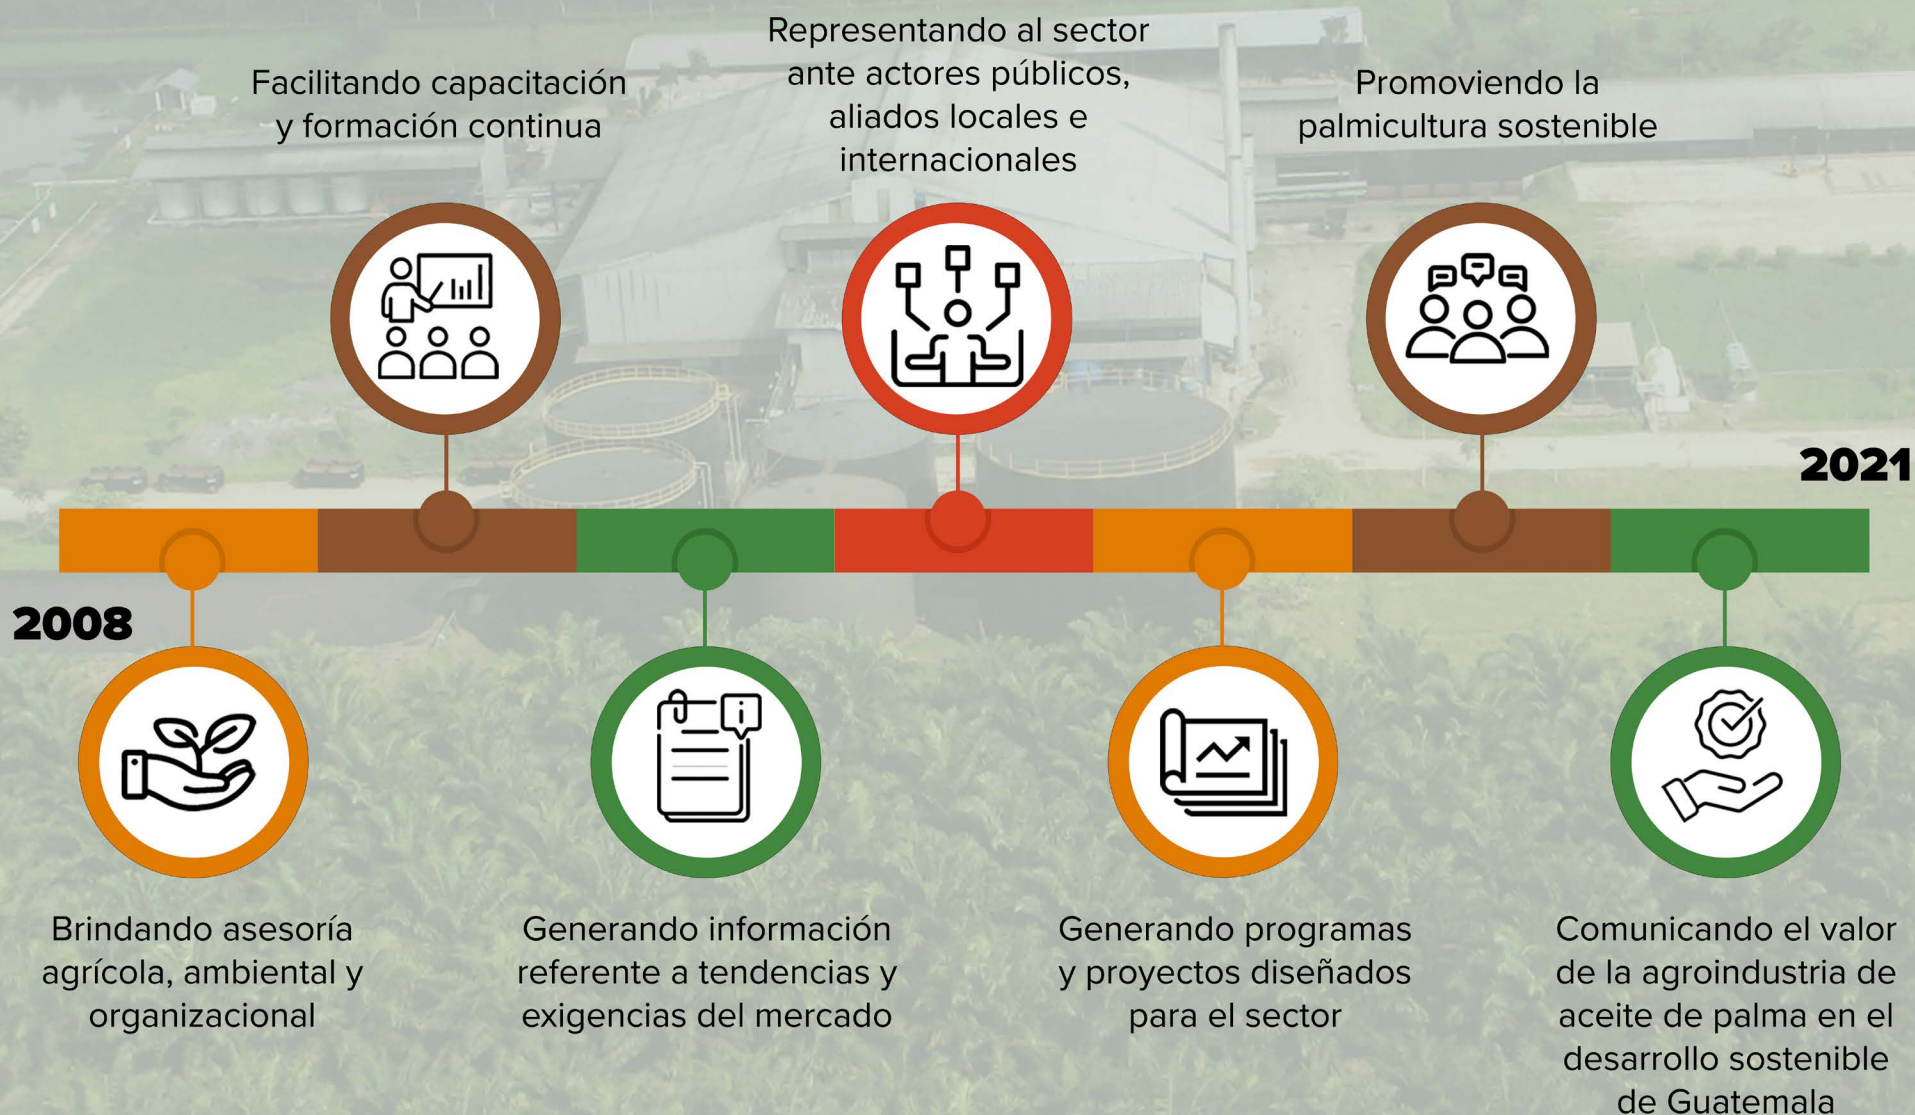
Facilitando capacitación y formación continua

Representando al sector ante actores públicos, aliados locales e internacionales

Promoviendo la palmicultura sostenible

2021

2008

Brindando asesoría agrícola, ambiental y organizacional

Generando información referente a tendencias y exigencias del mercado

Generando programas y proyectos diseñados para el sector

Comunicando el valor de la agroindustria de aceite de palma en el desarrollo sostenible de Guatemala